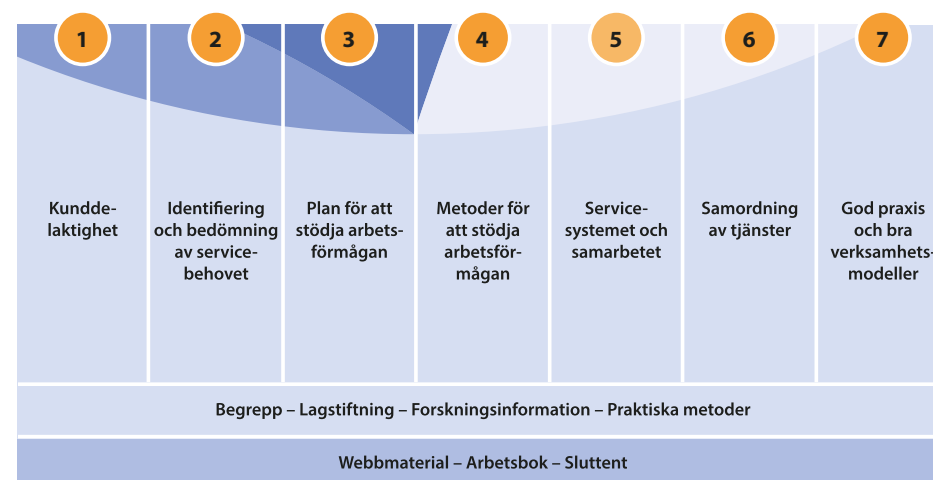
1
Kunddelaktighet

2
Identifiering och bedömning av servicebehovet

3
Plan för att stödja arbetsförmågan

4
Metoder för att stödja arbetsförmågan

5
Servicesystemet och samarbetet

6
Samordning av tjänster

7
God praxis och bra verksamhetsmodeller

Begrepp – Lagstiftning – Forskningsinformation – Praktiska metoder

Webbmaterial – Arbetsbok – Sluttent